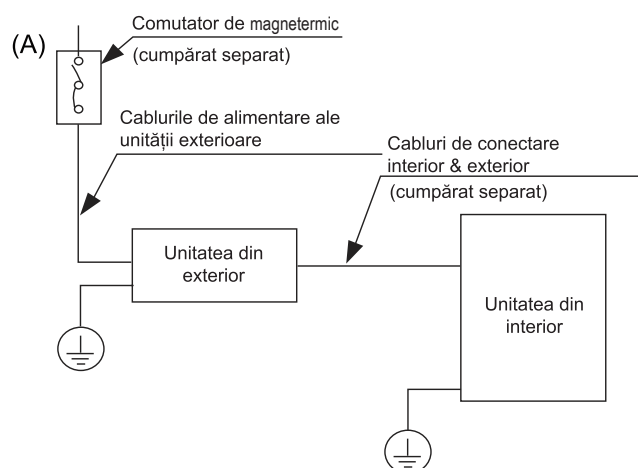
(A)

Comutator de magnetermic
(cumpărat separat)

Cablurile de alimentare ale unității exterioare

Cabluri de conectare interior & exterior
(cumpărat separat)

Unitatea din exterior

Unitatea din interior